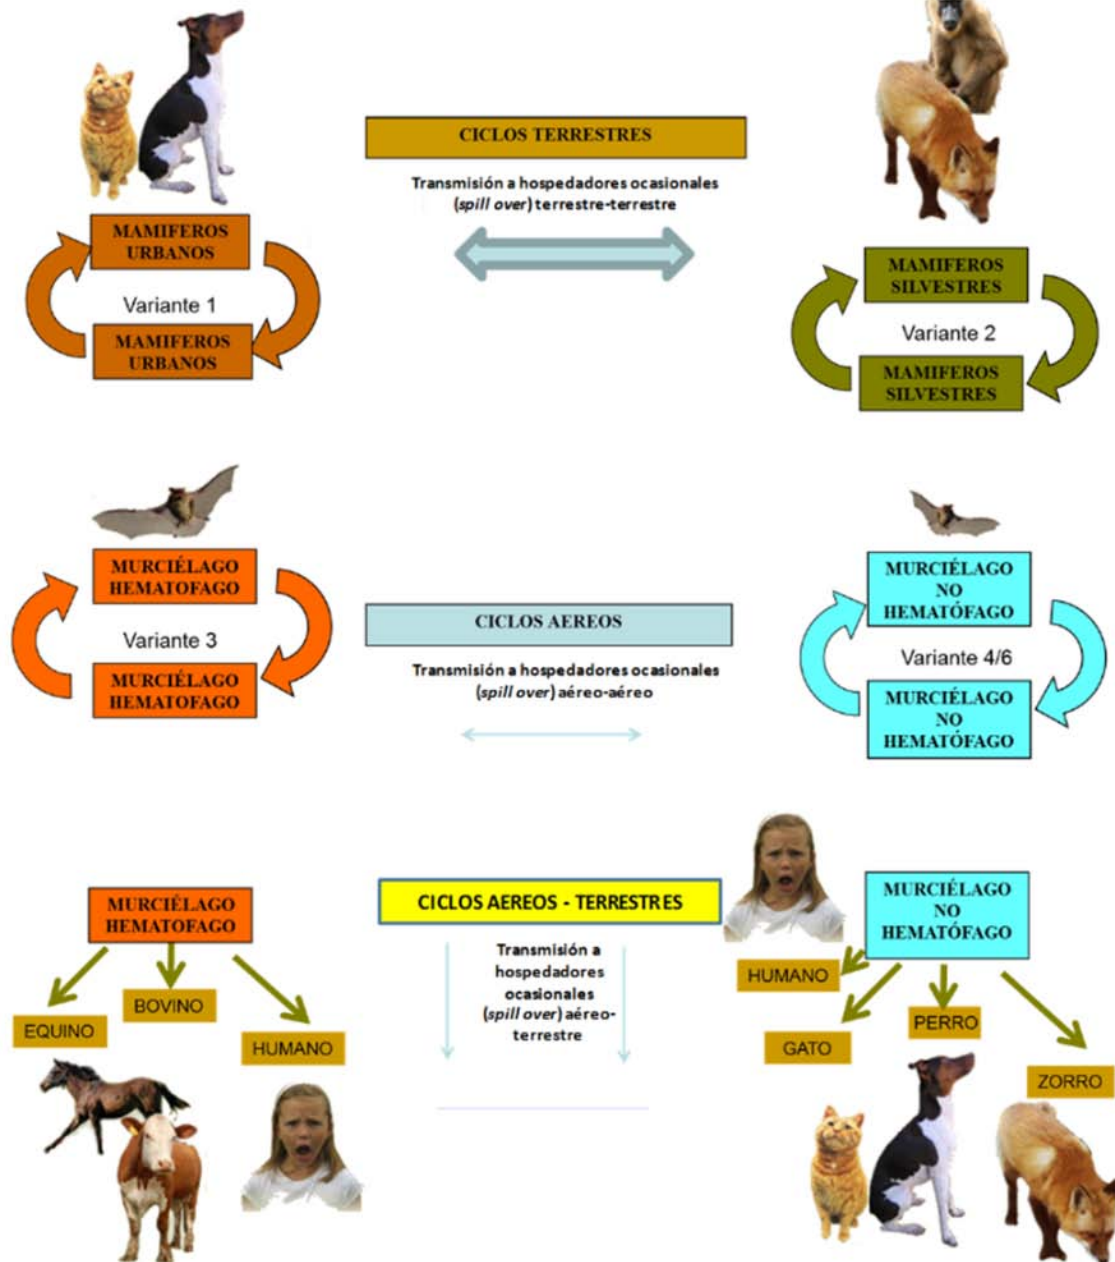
CICLOS TERRESTRES

Transmisión a hospedadores ocasionales (spill over) terrestre-terrestre

MAMIFEROS URBANOS

Variante 1

MAMIFEROS URBANOS

MAMIFEROS SILVESTRES

Variante 2

MAMIFEROS SILVESTRES

MURCIÉLAGO HEMATOFAGO

Variante 3

MURCIÉLAGO HEMATOFAGO

CICLOS AEREOS

Transmisión a hospedadores ocasionales (spill over) aéreo-aéreo

MURCIÉLAGO NO HEMATÓFAGO

Variante 4/6

MURCIÉLAGO NO HEMATÓFAGO

MURCIÉLAGO HEMATOFAGO

EQUINO

BOVINO

HUMANO

CICLOS AEREOS - TERRESTRES

Transmisión a hospedadores ocasionales (spill over) aéreo-terrestre

MURCIÉLAGO NO HEMATÓFAGO

HUMANO

GATO

PERRO

ZORRO